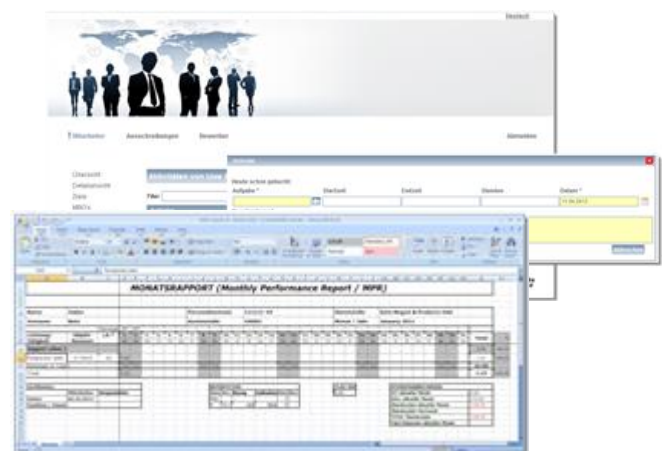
Deutsch

Mitarbeiter Ausschreibungen Bewerber Abmelden

Übersicht
Detailansicht
Ziele
MBO's

Aufgabe *
Startzeit
Endzeit
Stunden
Datum *

MONATSRAPPORT (Monthly Performance Report / MPR)

Name
Vorname
Monat / Jahr